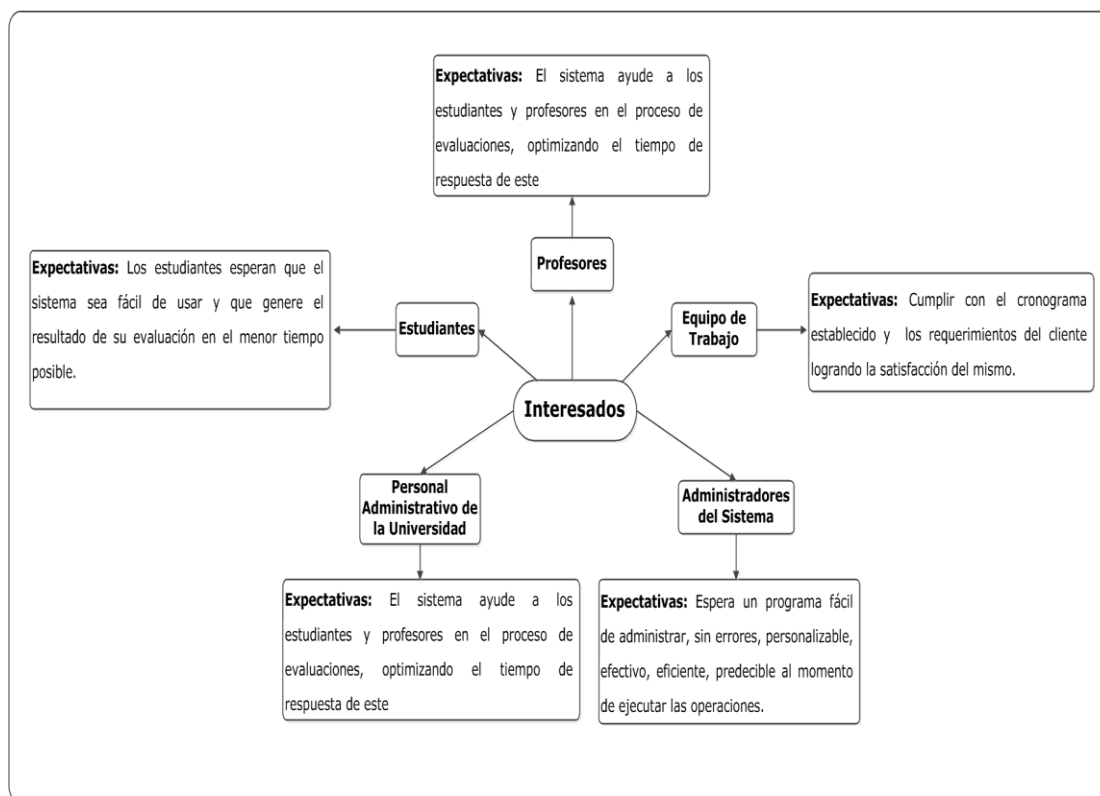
**Expectativas:** El sistema ayude a los estudiantes y profesores en el proceso de evaluaciones, optimizando el tiempo de respuesta de este

Profesores

**Expectativas:** Los estudiantes esperan que el sistema sea fácil de usar y que genere el resultado de su evaluación en el menor tiempo posible.

Estudiantes

Equipo de Trabajo

**Expectativas:** Cumplir con el cronograma establecido y los requerimientos del cliente logrando la satisfacción del mismo.

Interesados

Personal Administrativo de la Universidad

Administradores del Sistema

**Expectativas:** El sistema ayude a los estudiantes y profesores en el proceso de evaluaciones, optimizando el tiempo de respuesta de este

**Expectativas:** Espera un programa fácil de administrar, sin errores, personalizable, efectivo, eficiente, predecible al momento de ejecutar las operaciones.